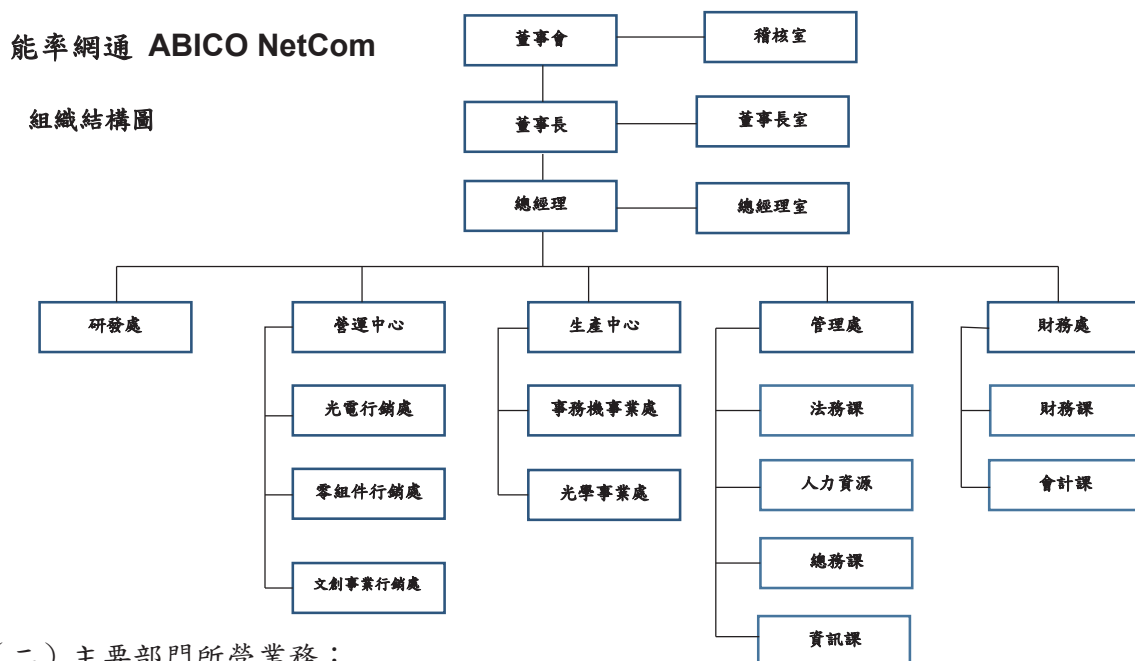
能率網通 ABICO NetCom

組織結構圖

董事會
稽核室
董事長
董事長室
總經理
總經理室

研發處

營運中心
光電行銷處
零組件行銷處
文創事業行銷處

生產中心
事務機事業處
光學事業處

管理處
法務課
人力資源
總務課
資訊課

財務處
財務課
會計課

（二）主要部門所營業務：